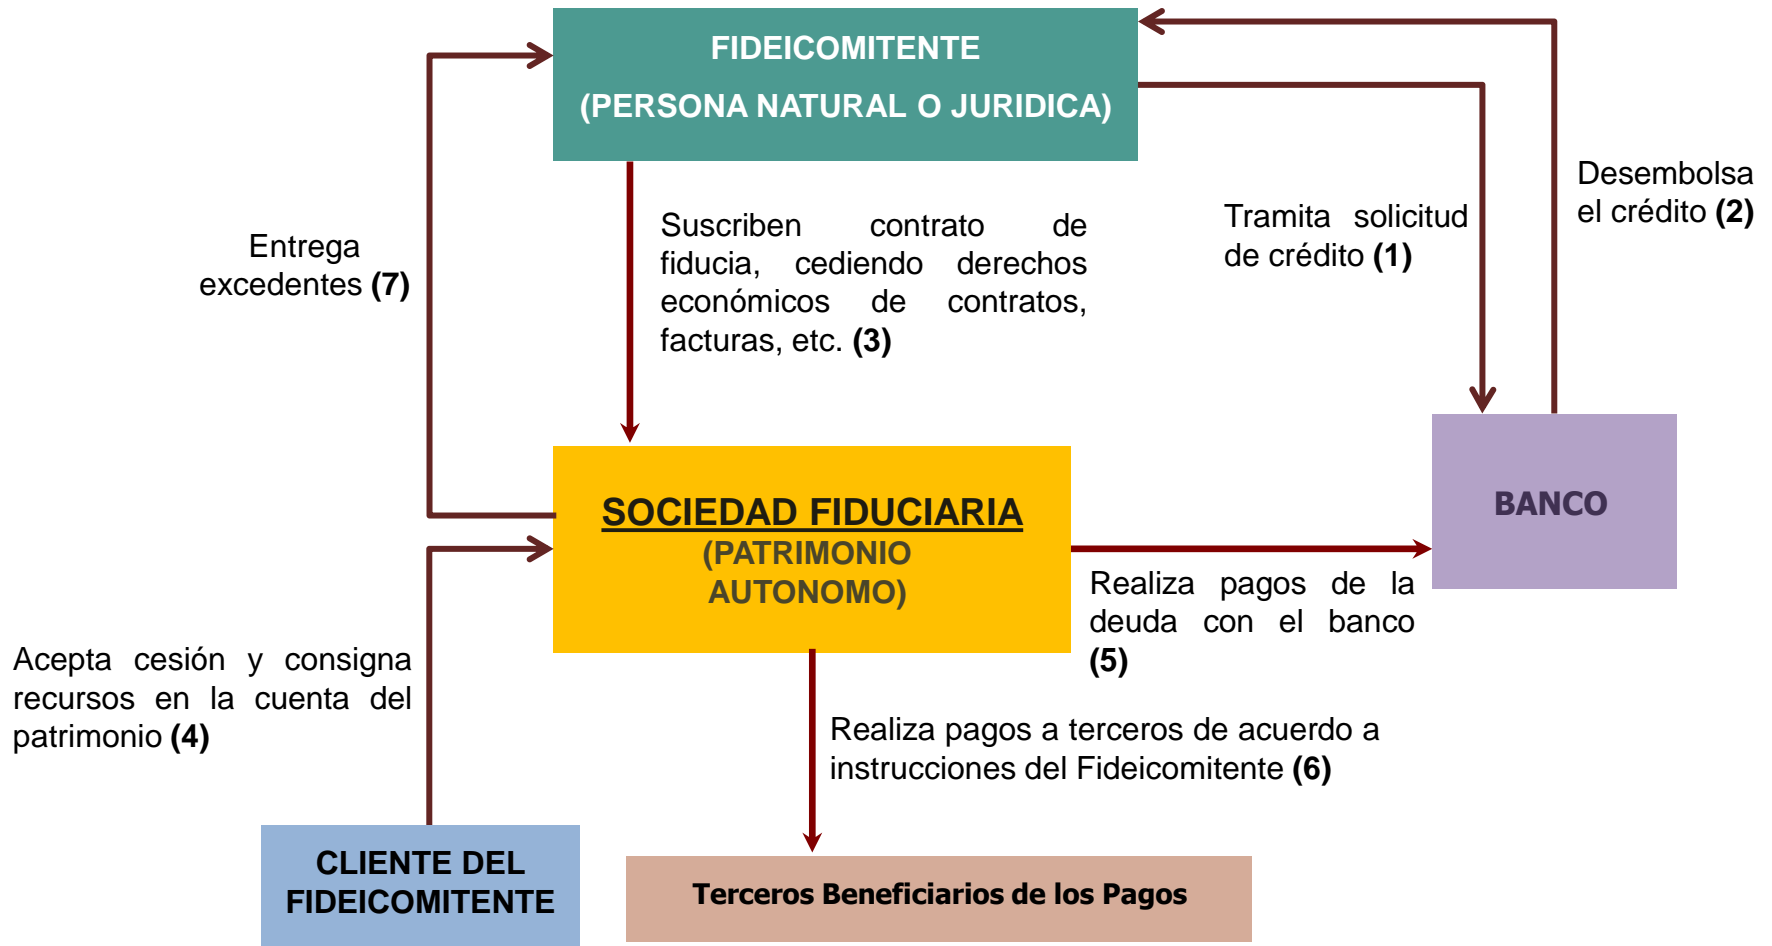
FIDEICOMITENTE

(PERSONA NATURAL O JURIDICA)

Entrega excedentes **(7)**

Suscriben contrato de fiducia, cediendo derechos económicos de contratos, facturas, etc. **(3)**

Tramita solicitud de crédito **(1)**

Desembolsa el crédito **(2)**

SOCIEDAD FIDUCIARIA
(PATRIMONIO AUTONOMO)

BANCO

Realiza pagos de la deuda con el banco **(5)**

Acepta cesión y consigna recursos en la cuenta del patrimonio **(4)**

Realiza pagos a terceros de acuerdo a instrucciones del Fideicomitente **(6)**

CLIENTE DEL FIDEICOMITENTE

Terceros Beneficiarios de los Pagos